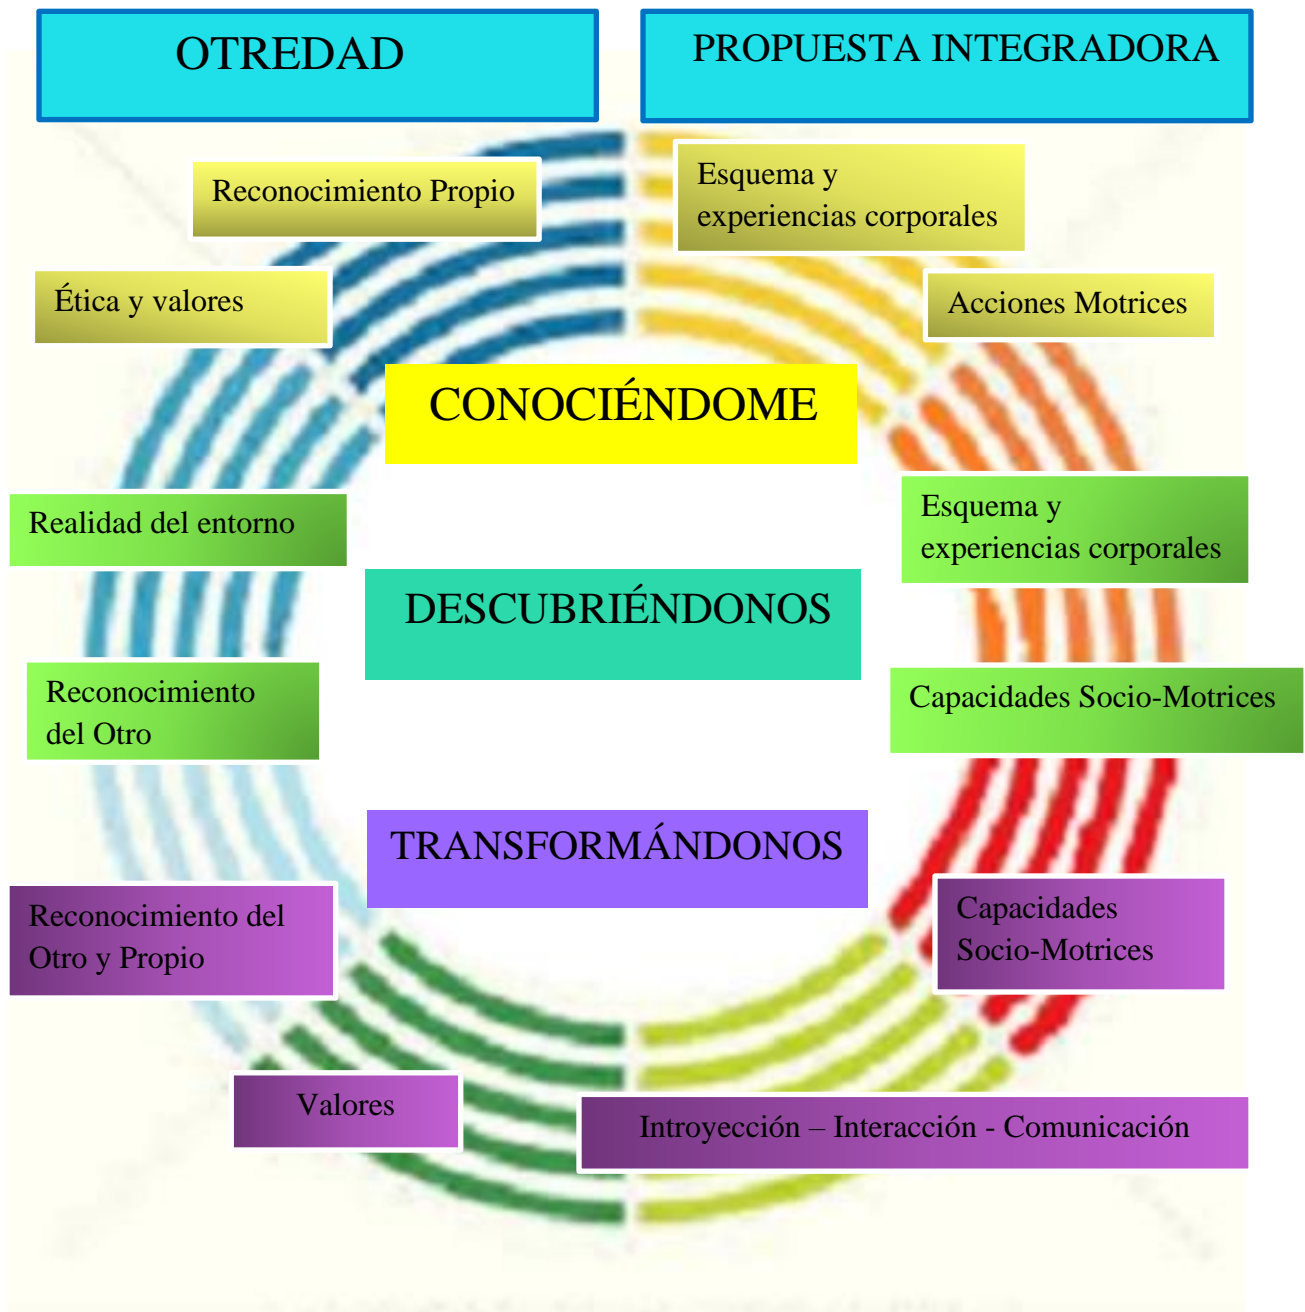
OTREDAD

PROPUESTA INTEGRADORA

Reconocimiento Propio

Esquema y experiencias corporales

Ética y valores

Acciones Motrices

CONOCIÉNDOME

Realidad del entorno

Esquema y experiencias corporales

DESCUBRIÉNDONOS

Reconocimiento del Otro

Capacidades Socio-Motrices

TRANSFORMÁNDONOS

Reconocimiento del Otro y Propio

Capacidades Socio-Motrices

Valores

Introyección – Interacción - Comunicación